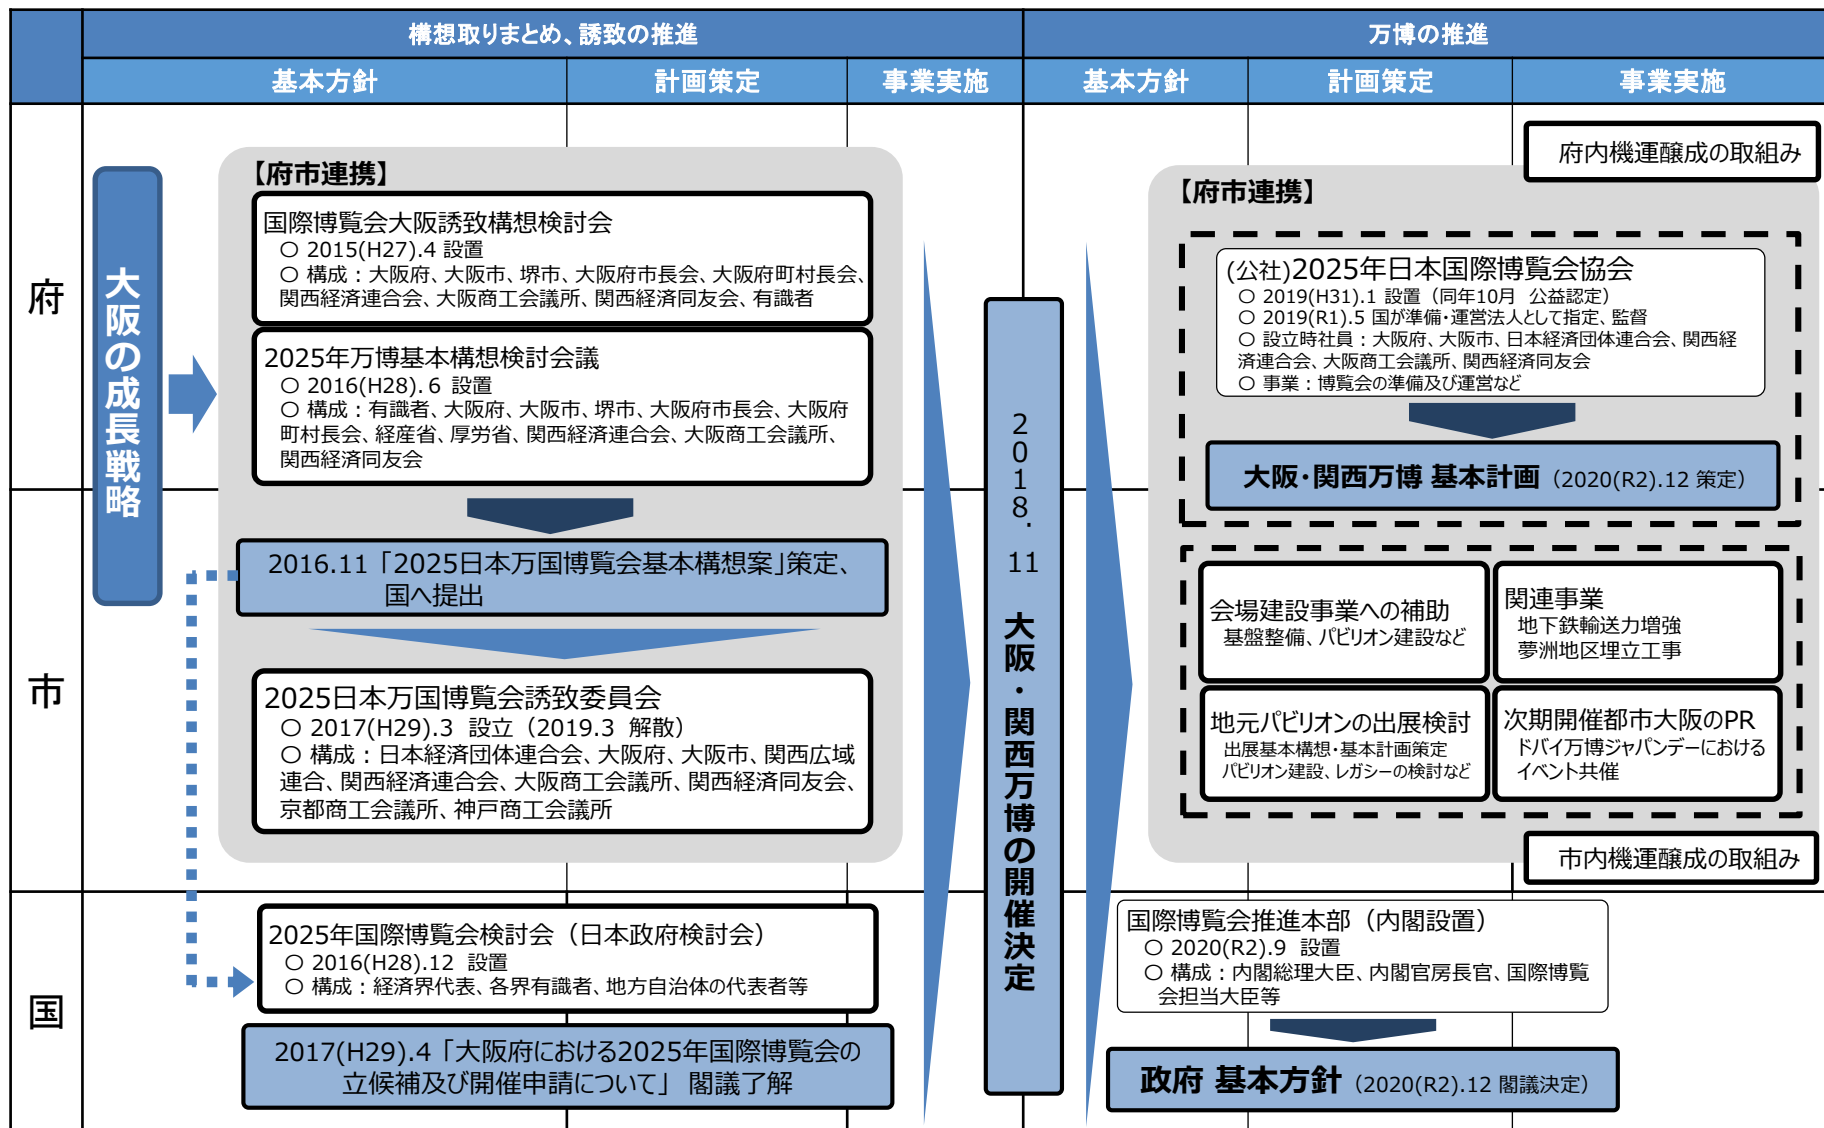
構想取りまとめ、誘致の推進

基本方針 | 計画策定 | 事業実施

万博の推進

基本方針 | 計画策定 | 事業実施

府

市

国

大阪の成長戦略

【府市連携】

国際博覧会大阪誘致構想検討会
○ 2015(H27).4 設置
○ 構成：大阪府、大阪市、堺市、大阪府市長会、大阪府町村長会、関西経済連合会、大阪商工会議所、関西経済同友会、有識者

2025年万博基本構想検討会議
○ 2016(H28).6 設置
○ 構成：有識者、大阪府、大阪市、堺市、大阪府市長会、大阪府町村長会、経産省、厚労省、関西経済連合会、大阪商工会議所、関西経済同友会

2016.11「2025日本万国博覧会基本構想案」策定、国へ提出

2025日本万国博覧会誘致委員会
○ 2017(H29).3 設立（2019.3 解散）
○ 構成：日本経済団体連合会、大阪府、大阪市、関西広域連合、関西経済連合会、大阪商工会議所、関西経済同友会、京都商工会議所、神戸商工会議所

2025年国際博覧会検討会（日本政府検討会）
○ 2016(H28).12 設置
○ 構成：経済界代表、各界有識者、地方自治体の代表者等

2017(H29).4「大阪府における2025年国際博覧会の立候補及び開催申請について」 閣議了解

2018.11 大阪・関西万博の開催決定

府内機運醸成の取組み

【府市連携】

(公社)2025年日本国際博覧会協会
○ 2019(H31).1 設置（同年10月 公益認定）
○ 2019(R1).5 国が準備・運営法人として指定、監督
○ 設立時社員：大阪府、大阪市、日本経済団体連合会、関西経済連合会、大阪商工会議所、関西経済同友会
○ 事業：博覧会の準備及び運営など

大阪・関西万博 基本計画（2020(R2).12 策定）

会場建設事業への補助
基盤整備、パビリオン建設など

関連事業
地下鉄輸送力増強
夢洲地区埋立工事

地元パビリオンの出展検討
出展基本構想・基本計画策定
パビリオン建設、レガシーの検討など

次期開催都市大阪のPR
ドバイ万博ジャパンデーにおけるイベント共催

市内機運醸成の取組み

国際博覧会推進本部（内閣設置）
○ 2020(R2).9 設置
○ 構成：内閣総理大臣、内閣官房長官、国際博覧会担当大臣等

政府 基本方針（2020(R2).12 閣議決定）